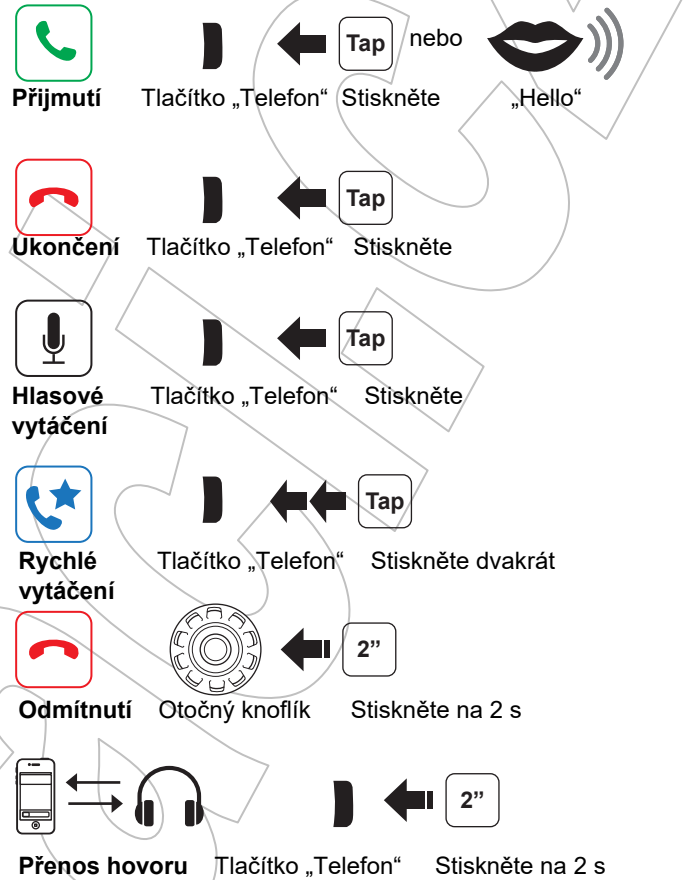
Tap nebo

Přijmutí Tlačítko „Telefon“ Stiskněte „Hello“

Tap

Ukončení Tlačítko „Telefon“ Stiskněte

Tap

Hlasové vytáčení Tlačítko „Telefon“ Stiskněte

Tap

Rychlé vytáčení Tlačítko „Telefon“ Stiskněte dvakrát

2”

Odmítnutí Otočný knoflík Stiskněte na 2 s

2”

Přenos hovoru Tlačítko „Telefon“ Stiskněte na 2 s